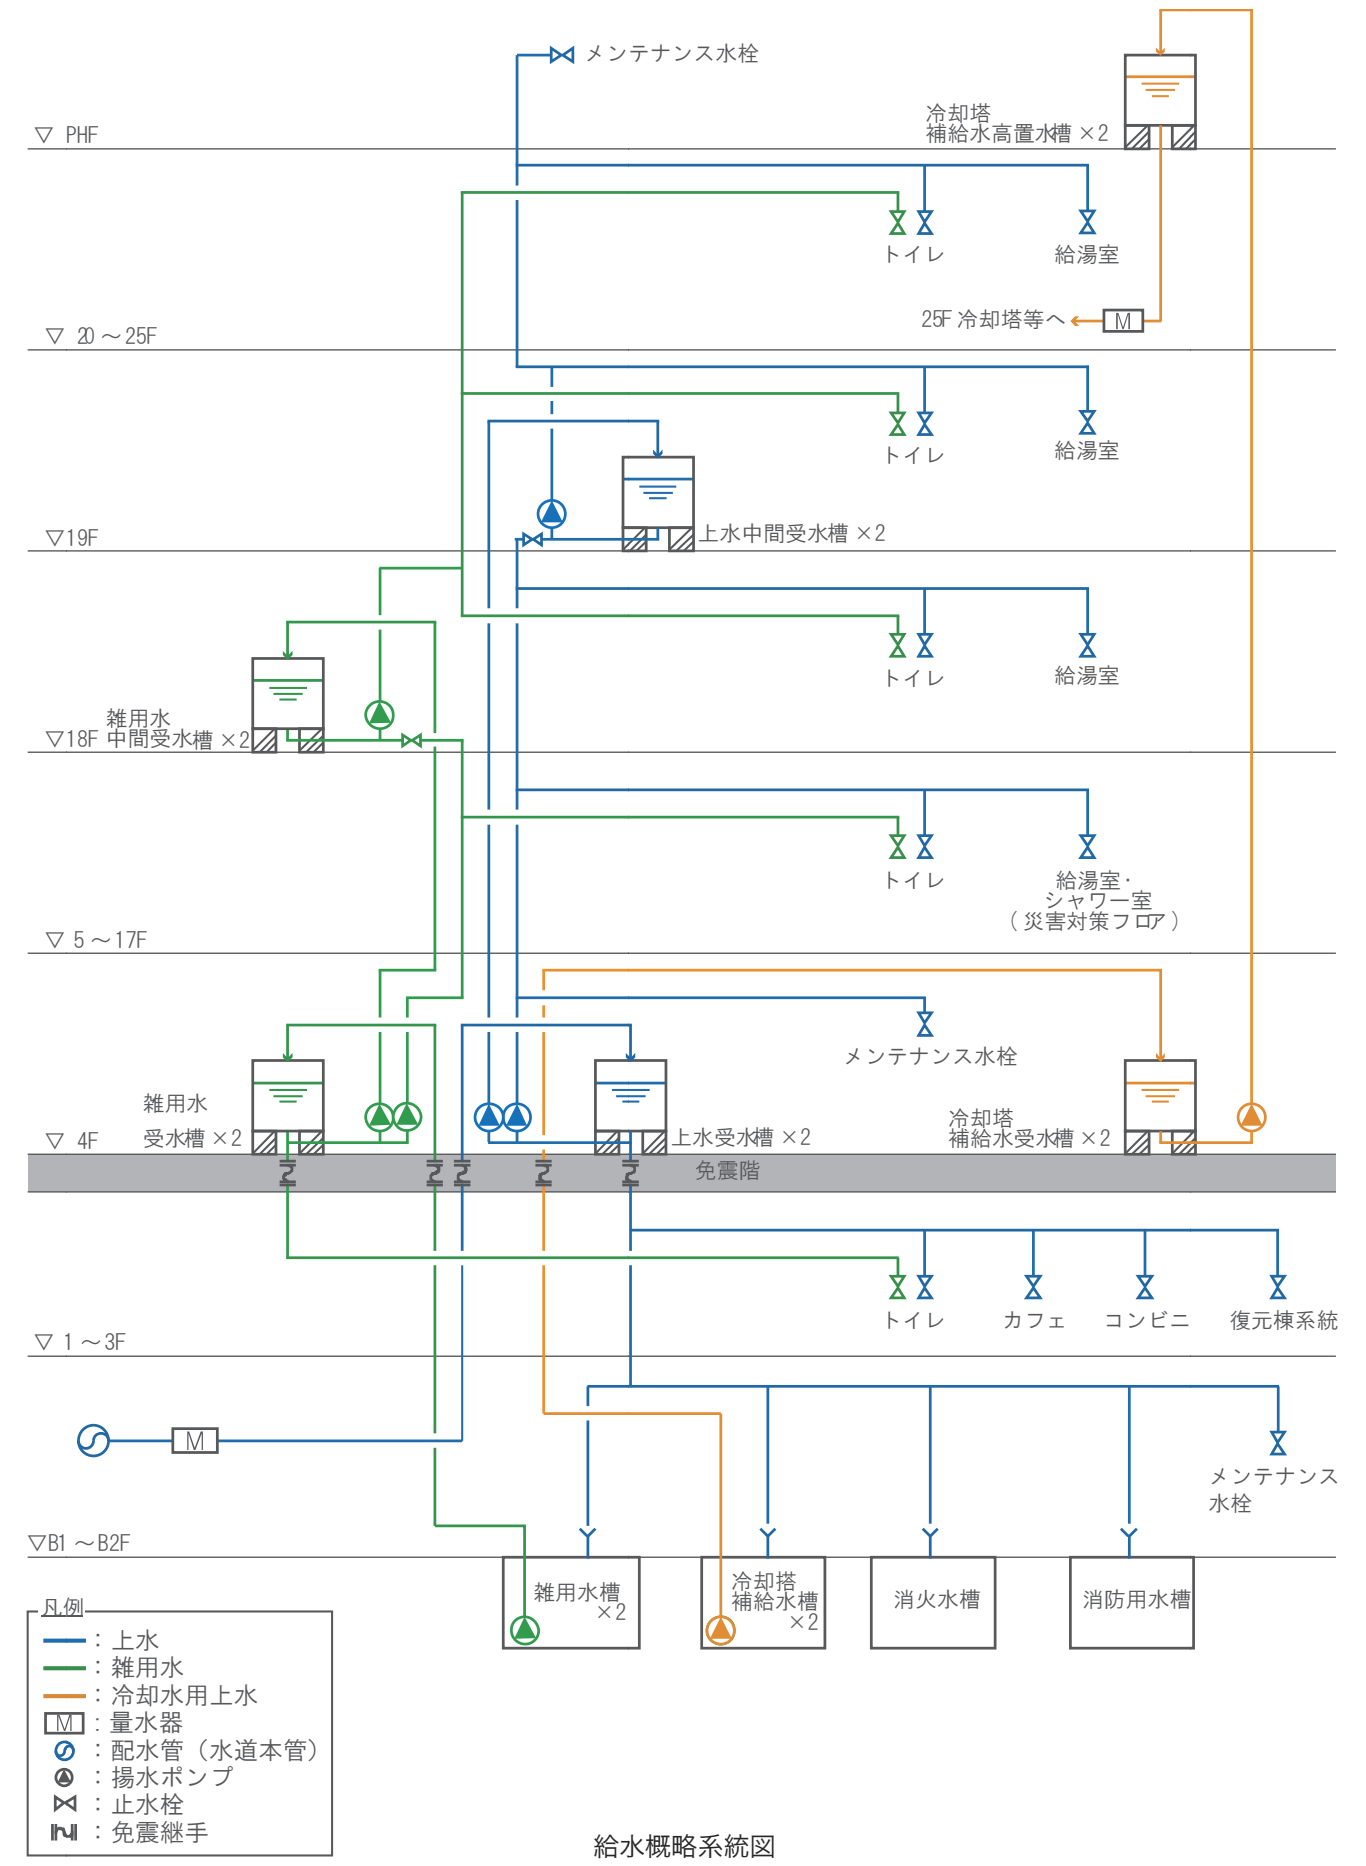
メンテナンス水栓

▽ PHF

冷却塔
補給水高置水槽 ×2

トイレ

給湯室

25F 冷却塔等へ

M

▽ 20～25F

トイレ

給湯室

上水中間受水槽 ×2

▽19F

トイレ

給湯室

雑用水
▽18F 中間受水槽 ×2

トイレ

給湯室・
シャワー室
（災害対策フロア）

▽ 5～17F

メンテナンス水栓

雑用水
受水槽 ×2

上水受水槽 ×2

冷却塔
補給水受水槽 ×2

▽ 4F

免震階

トイレ

カフェ

コンビニ

復元棟系統

▽ 1～3F

M

メンテナンス
水栓

▽B1～B2F

雑用水槽
×2

冷却塔
補給水槽
×2

消火水槽

消防用水槽

凡例
：上水
：雑用水
：冷却水用上水
M ：量水器
：配水管（水道本管）
：揚水ポンプ
：止水栓
：免震継手

給水概略系統図